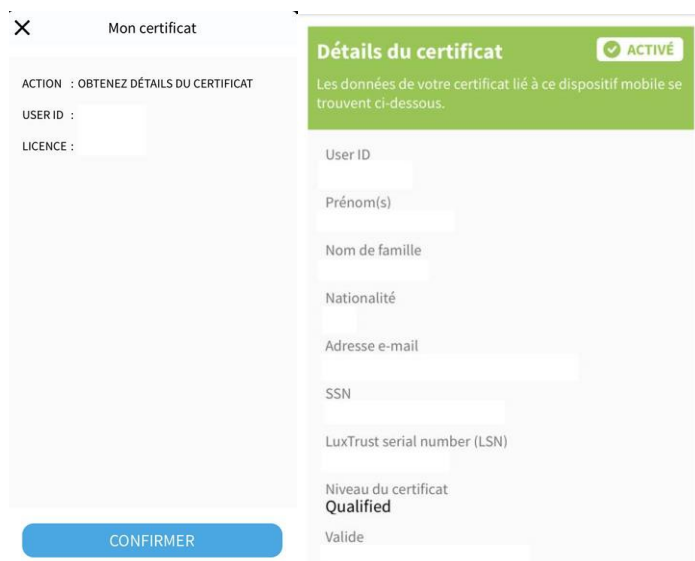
×
Mon certificat

ACTION : OBTENEZ DÉTAILS DU CERTIFICAT
USER ID :
LICENCE :

CONFIRMER

Détails du certificat
ACTIVÉ
Les données de votre certificat lié à ce dispositif mobile se trouvent ci-dessous.

User ID

Prénom(s)

Nom de famille

Nationalité

Adresse e-mail

SSN

LuxTrust serial number (LSN)

Niveau du certificat
Qualified

Valide